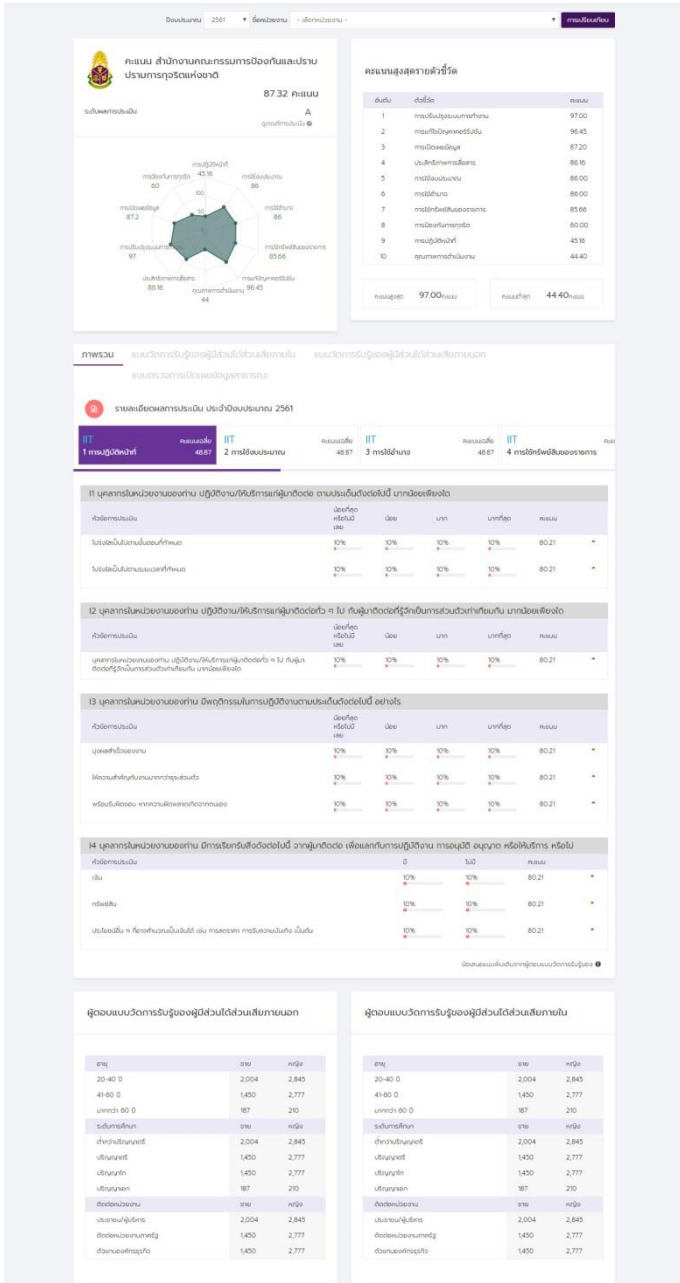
ปีงบประมาณ 2561 ชื่อหน่วยงาน - เลือกหน่วยงาน - การเปรียบเทียบ

คะแนน สำนักงานคณะกรรมการป้องกันและปราบปรามการทุจริตแห่งชาติ

87.32 คะแนน

ระดับผลการประเมิน A

ดูเกณฑ์การประเมิน

การปฏิบัติหน้าที่ 45.16
การใช้งบประมาณ 86
การใช้อำนาจ 86
การใช้ทรัพย์สินของราชการ 85.66
การแก้ไขปัญหาการทุจริต 96.45
คุณภาพการดำเนินงาน 44
ประสิทธิภาพการสื่อสาร 88.16
การปรับปรุงระบบการทำงาน 97
การเปิดเผยข้อมูล 87.2
การป้องกันการทุจริต 60

คะแนนสูงสุดรายตัวชี้วัด

| อันดับ | ตัวชี้วัด | คะแนน |
|---|---|---|
| 1 | การปรับปรุงระบบการทำงาน | 97.00 |
| 2 | การแก้ไขปัญหาการทุจริต | 96.45 |
| 3 | การเปิดเผยข้อมูล | 87.20 |
| 4 | ประสิทธิภาพการสื่อสาร | 88.16 |
| 5 | การใช้งบประมาณ | 86.00 |
| 6 | การใช้อำนาจ | 86.00 |
| 7 | การใช้ทรัพย์สินของราชการ | 85.66 |
| 8 | การป้องกันการทุจริต | 60.00 |
| 9 | การปฏิบัติหน้าที่ | 45.16 |
| 10 | คุณภาพการดำเนินงาน | 44.40 |

คะแนนสูงสุด 97.00 คะแนน
คะแนนต่ำสุด 44.40 คะแนน

ภาพรวม แบบวัดการรับรู้ของผู้มีส่วนได้ส่วนเสียภายใน แบบวัดการรับรู้ของผู้มีส่วนได้ส่วนเสียภายนอก แบบตรวจการเปิดเผยข้อมูลสาธารณะ

รายละเอียดผลการประเมิน ประจำปีงบประมาณ 2561

IIT คะแนนเฉลี่ย 1 การปฏิบัติหน้าที่ 48.87
IIT คะแนนเฉลี่ย 2 การใช้งบประมาณ 48.87
IIT คะแนนเฉลี่ย 3 การใช้อำนาจ 48.87
IIT 4 การใช้ทรัพย์สินของราชการ

I1 บุคลากรในหน่วยงานของท่าน ปฏิบัติงาน/ให้บริการแก่ผู้มาติดต่อ ตามประเด็นดังต่อไปนี้ มากน้อยเพียงใด

| หัวข้อการประเมิน | น้อยที่สุดหรือไม่มีเลย | น้อย | มาก | มากที่สุด | คะแนน |
|---|---|---|---|---|---|
| โปร่งใสเป็นไปตามขั้นตอนที่กำหนด | 10% | 10% | 10% | 10% | 80.21 |
| โปร่งใสเป็นไปตามระยะเวลาที่กำหนด | 10% | 10% | 10% | 10% | 80.21 |

I2 บุคลากรในหน่วยงานของท่าน ปฏิบัติงาน/ให้บริการแก่ผู้มาติดต่อทั่ว ๆ ไป กับผู้มาติดต่อที่รู้จักเป็นการส่วนตัวเท่าเทียมกัน มากน้อยเพียงใด

| หัวข้อการประเมิน | น้อยที่สุดหรือไม่มีเลย | น้อย | มาก | มากที่สุด | คะแนน |
|---|---|---|---|---|---|
| บุคลากรในหน่วยงานของท่าน ปฏิบัติงาน/ให้บริการแก่ผู้มาติดต่อทั่ว ๆ ไป กับผู้มาติดต่อที่รู้จักเป็นการส่วนตัวเท่าเทียมกัน มากน้อยเพียงใด | 10% | 10% | 10% | 10% | 80.21 |

I3 บุคลากรในหน่วยงานของท่าน มีพฤติกรรมในการปฏิบัติงานตามประเด็นดังต่อไปนี้ อย่างไร

| หัวข้อการประเมิน | น้อยที่สุดหรือไม่มีเลย | น้อย | มาก | มากที่สุด | คะแนน |
|---|---|---|---|---|---|
| มุ่งผลสำเร็จของงาน | 10% | 10% | 10% | 10% | 80.21 |
| ให้ความสำคัญกับงานมากกว่าธุระส่วนตัว | 10% | 10% | 10% | 10% | 80.21 |
| พร้อมรับผิดชอบ หากความผิดพลาดเกิดจากตนเอง | 10% | 10% | 10% | 10% | 80.21 |

I4 บุคลากรในหน่วยงานของท่าน มีการเรียกรับสิ่งดังต่อไปนี้ จากผู้มาติดต่อ เพื่อแลกกับการปฏิบัติงาน การอนุมัติ อนุญาต หรือให้บริการ หรือไม่

| หัวข้อการประเมิน | มี | ไม่มี | คะแนน |
|---|---|---|---|
| เงิน | 10% | 10% | 80.21 |
| ทรัพย์สิน | 10% | 10% | 80.21 |
| ประโยชน์อื่น ๆ ที่อาจคำนวณเป็นเงินได้ เช่น การลดราคา การรับความบันเทิง เป็นต้น | 10% | 10% | 80.21 |

ข้อเสนอแนะเพิ่มเติมจากผู้ตอบแบบวัดการรับรู้ของ

ผู้ตอบแบบวัดการรับรู้ของผู้มีส่วนได้ส่วนเสียภายนอก

| อายุ | ชาย | หญิง |
|---|---|---|
| 20-40 ปี | 2,004 | 2,845 |
| 41-60 ปี | 1,450 | 2,777 |
| มากกว่า 60 ปี | 187 | 210 |
| ระดับการศึกษา | ชาย | หญิง |
| ต่ำกว่าปริญญาตรี | 2,004 | 2,845 |
| ปริญญาตรี | 1,450 | 2,777 |
| ปริญญาโท | 1,450 | 2,777 |
| ปริญญาเอก | 187 | 210 |
| ติดต่อหน่วยงาน | ชาย | หญิง |
| ประชาชน/ผู้บริการ | 2,004 | 2,845 |
| ติดต่อหน่วยงานภาครัฐ | 1,450 | 2,777 |
| ตัวแทนองค์กรธุรกิจ | 1,450 | 2,777 |

ผู้ตอบแบบวัดการรับรู้ของผู้มีส่วนได้ส่วนเสียภายใน

| อายุ | ชาย | หญิง |
|---|---|---|
| 20-40 ปี | 2,004 | 2,845 |
| 41-60 ปี | 1,450 | 2,777 |
| มากกว่า 60 ปี | 187 | 210 |
| ระดับการศึกษา | ชาย | หญิง |
| ต่ำกว่าปริญญาตรี | 2,004 | 2,845 |
| ปริญญาตรี | 1,450 | 2,777 |
| ปริญญาโท | 1,450 | 2,777 |
| ปริญญาเอก | 187 | 210 |
| ติดต่อหน่วยงาน | ชาย | หญิง |
| ประชาชน/ผู้บริการ | 2,004 | 2,845 |
| ติดต่อหน่วยงานภาครัฐ | 1,450 | 2,777 |
| ตัวแทนองค์กรธุรกิจ | 1,450 | 2,777 |